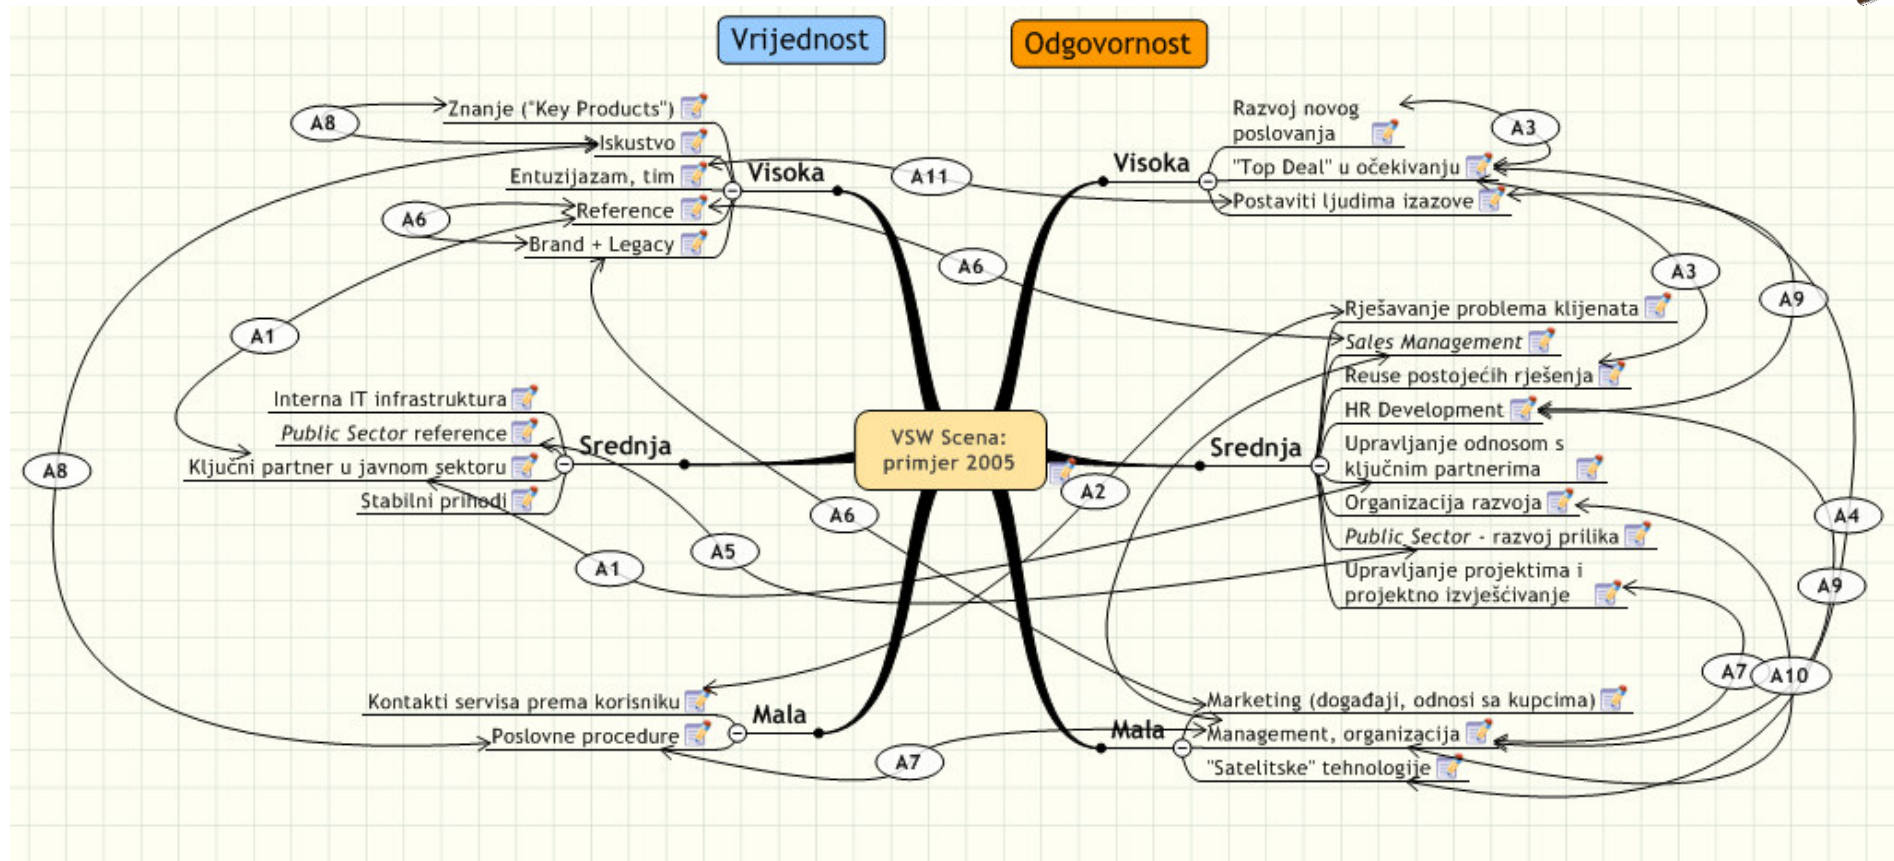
Vrijednost

Odgovornost

VSW Scena: primjer 2005

Visoka

Znanje ("Key Products")

Iskustvo

Entuzijazam, tim

Reference

Brand + Legacy

Srednja

Interna IT infrastruktura

*Public Sector* reference

Ključni partner u javnom sektoru

Stabilni prihodi

Mala

Kontakti servisa prema korisniku

Poslovne procedure

Visoka

Razvoj novog poslovanja

"Top Deal" u očekivanju

Postaviti ljudima izazove

Srednja

Rješavanje problema klijenata

*Sales Management*

Reuse postojećih rješenja

HR Development

Upravljanje odnosom s ključnim partnerima

Organizacija razvoja

*Public Sector* - razvoj prilika

Upravljanje projektima i projektno izvješćivanje

Mala

Marketing (događaji, odnosi sa kupcima)

Management, organizacija

"Satelitske" tehnologije

A8

A8

A6

A1

A1

A5

A6

A6

A11

A2

A7

A3

A3

A9

A4

A9

A7

A10